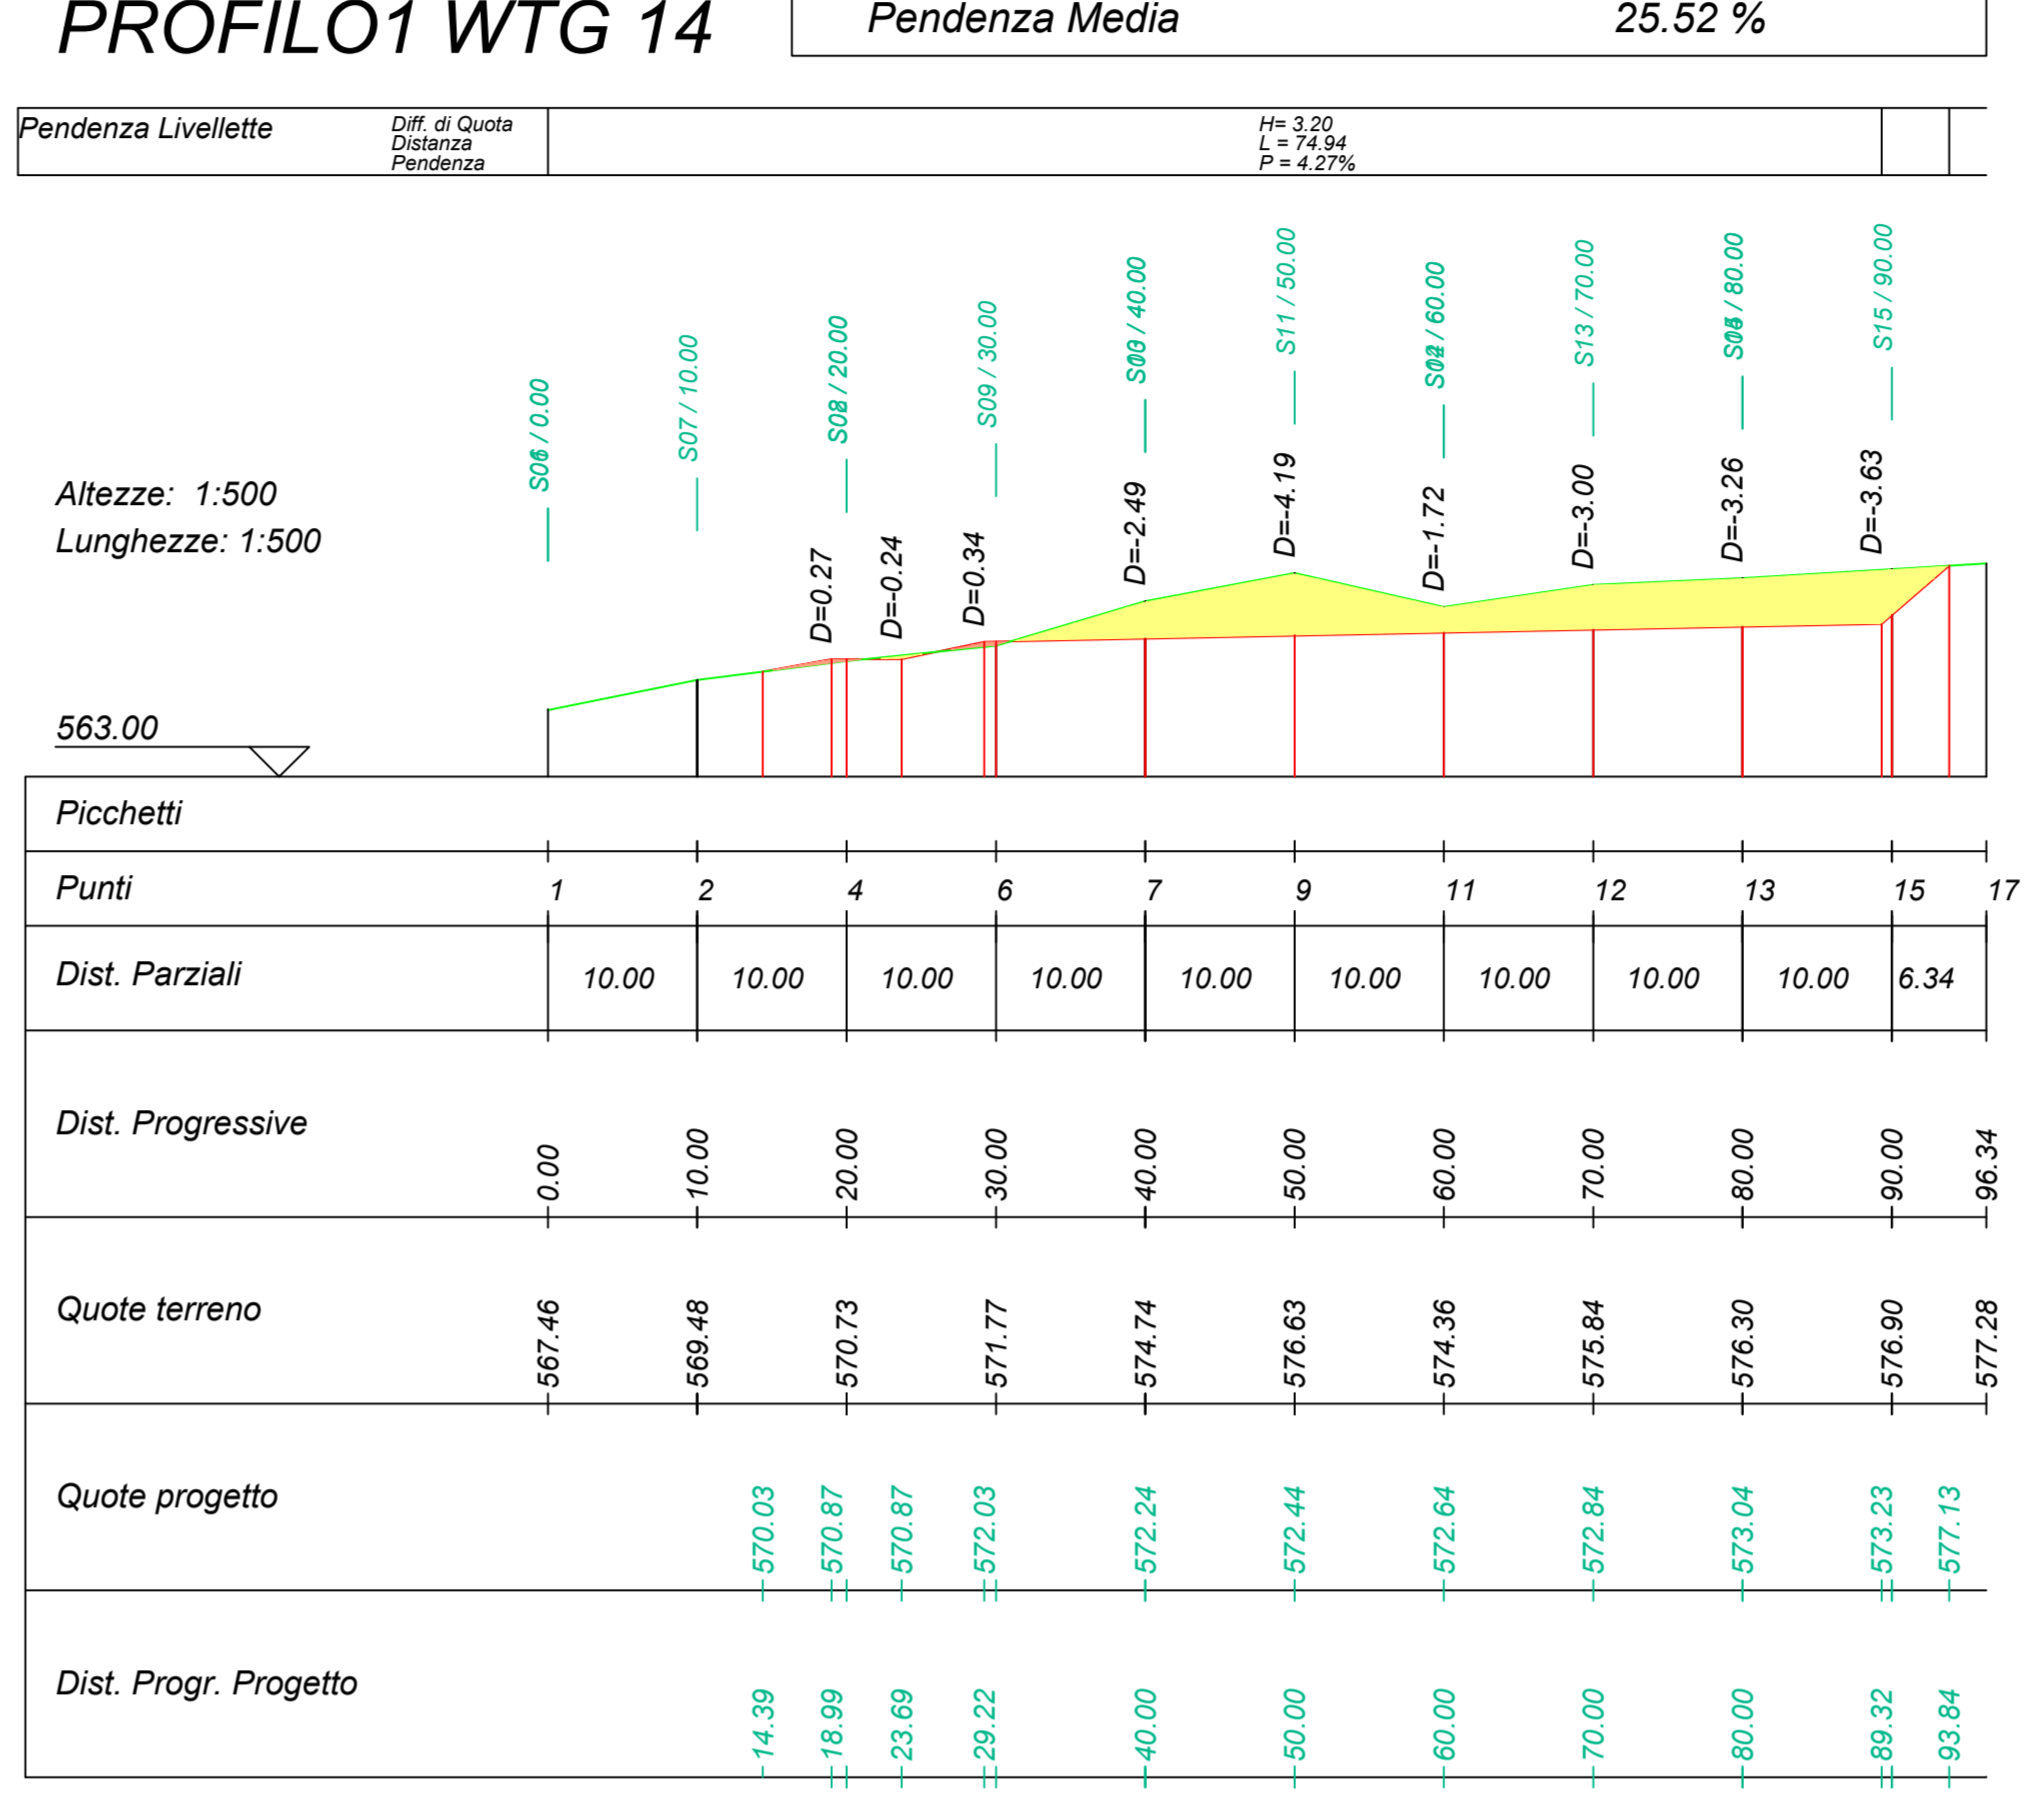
PROFILO1 WTG 14

Pendenza Media 25.52 %

Pendenza Livellette

Diff. di Quota
Distanza
Pendenza

H= 3.20
L = 74.94
P = 4.27%

S06 / 0.00
S07 / 10.00
S08 / 20.00
S09 / 30.00
S10 / 40.00
S11 / 50.00
S12 / 60.00
S13 / 70.00
S14 / 80.00
S15 / 90.00

Altezze: 1:500
Lunghezze: 1:500

D=0.27
D=-0.24
D=0.34
D=-2.49
D=-4.19
D=-1.72
D=-3.00
D=-3.26
D=-3.63

563.00

| Picchetti | | | | | | | | | | | |
|---|---|---|---|---|---|---|---|---|---|---|---|
| Punti | 1 | 2 | 4 | 6 | 7 | 9 | 11 | 12 | 13 | 15 | 17 |
| Dist. Parziali | 10.00 | 10.00 | 10.00 | 10.00 | 10.00 | 10.00 | 10.00 | 10.00 | 10.00 | 6.34 | |
| Dist. Progressive | 0.00 | 10.00 | 20.00 | 30.00 | 40.00 | 50.00 | 60.00 | 70.00 | 80.00 | 90.00 | 96.34 |
| Quote terreno | 567.46 | 569.48 | 570.73 | 571.77 | 574.74 | 576.63 | 574.36 | 575.84 | 576.30 | 576.90 | 577.28 |

Quote progetto: 570.03, 570.87, 570.87, 572.03, 572.24, 572.44, 572.64, 572.84, 573.04, 573.23, 577.13

Dist. Progr. Progetto: 14.39, 18.99, 23.69, 29.22, 40.00, 50.00, 60.00, 70.00, 80.00, 89.32, 93.84